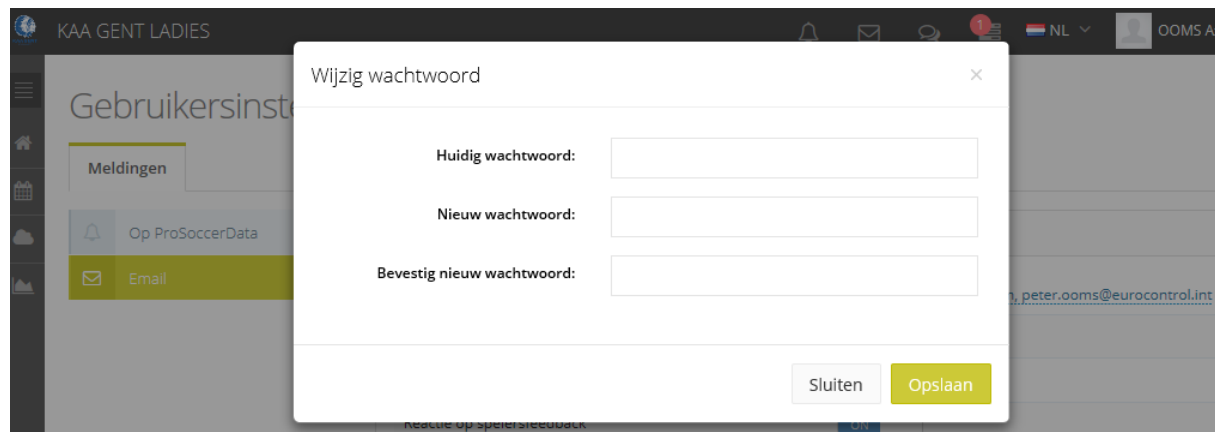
KAA GENT LADIES

1

NL

OOMS A

Gebruikersinst

Meldingen

Op ProSoccerData

Email

, peter.ooms@eurocontrol.int

Reactie op spelersfeedback

ON

Wijzig wachtwoord

×

Huidig wachtwoord:

Nieuw wachtwoord:

Bevestig nieuw wachtwoord:

Sluiten

Opslaan